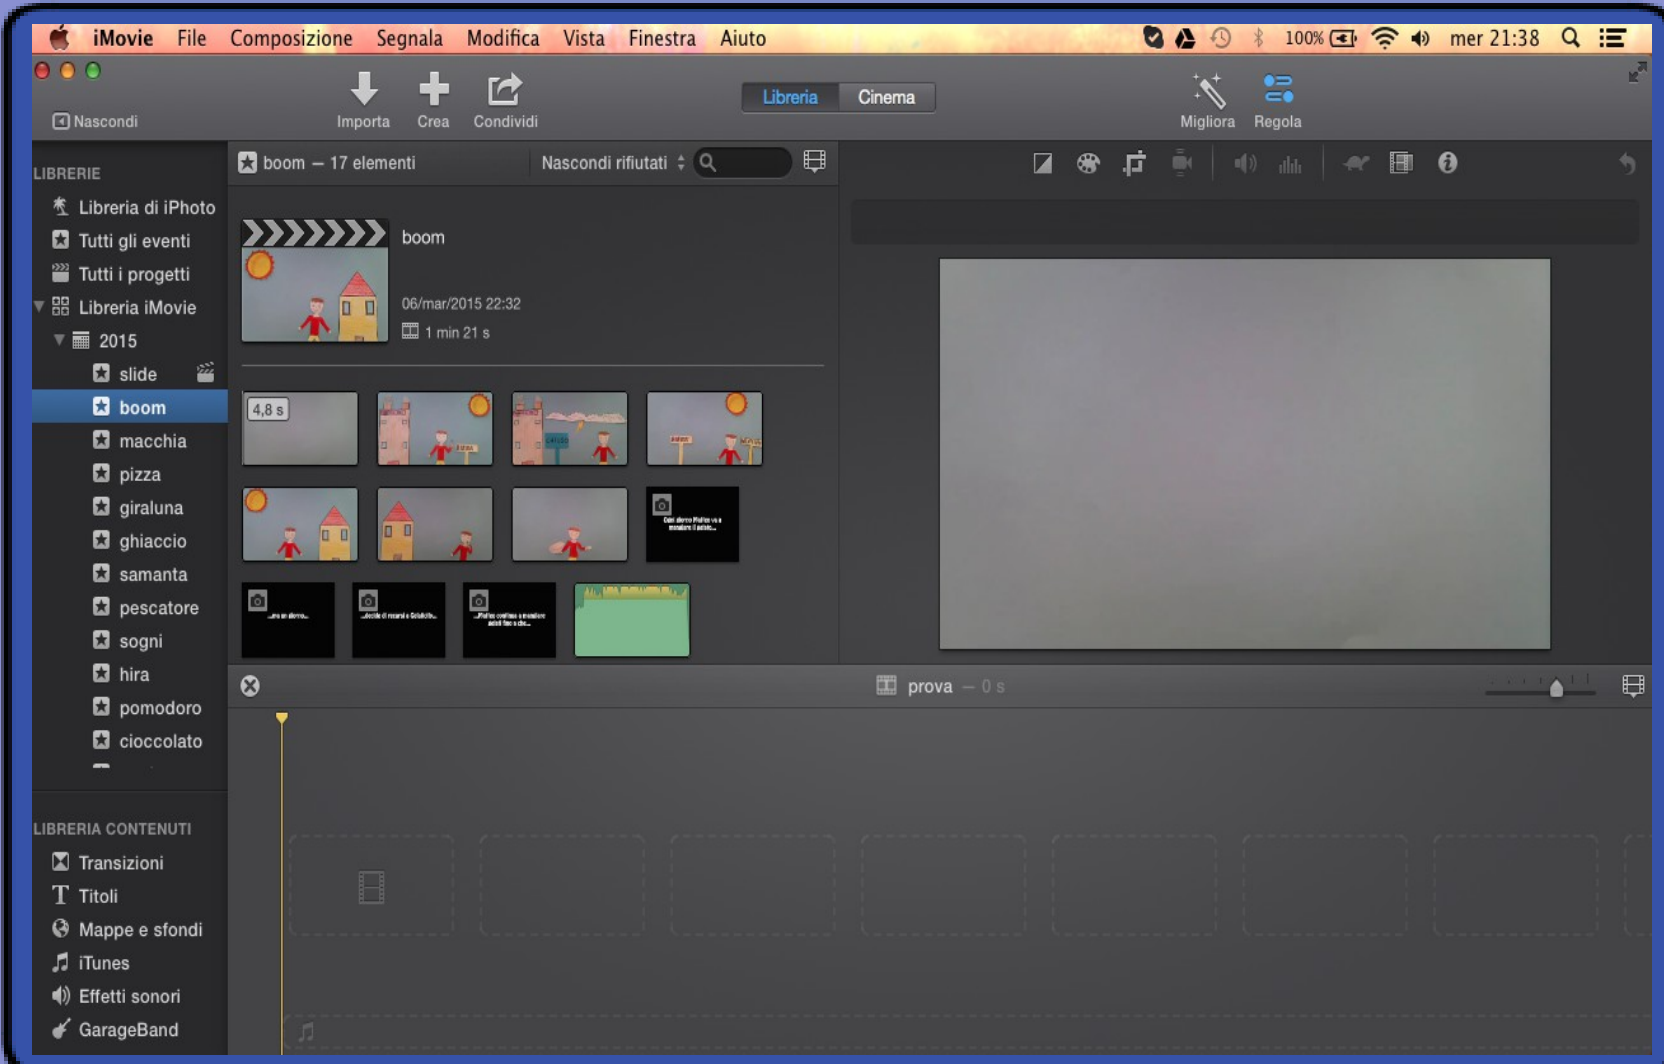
iMovie File Composizione Segnala Modifica Vista Finestra Aiuto
100% mer 21:38

Nascondi
Importa Crea Condividi
Libreria Cinema
Migliora Regola

LIBRERIE
Libreria di iPhoto
Tutti gli eventi
Tutti i progetti
Libreria iMovie
2015
slide
boom
macchia
pizza
giraluna
ghiaccio
samanta
pescatore
sogni
hira
pomodoro
cioccolato

LIBRERIA CONTENUTI
Transizioni
Titoli
Mappe e sfondi
iTunes
Effetti sonori
GarageBand

boom – 17 elementi
Nascondi rifiutati

boom
06/mar/2015 22:32
1 min 21 s

4,8 s

prova – 0 s